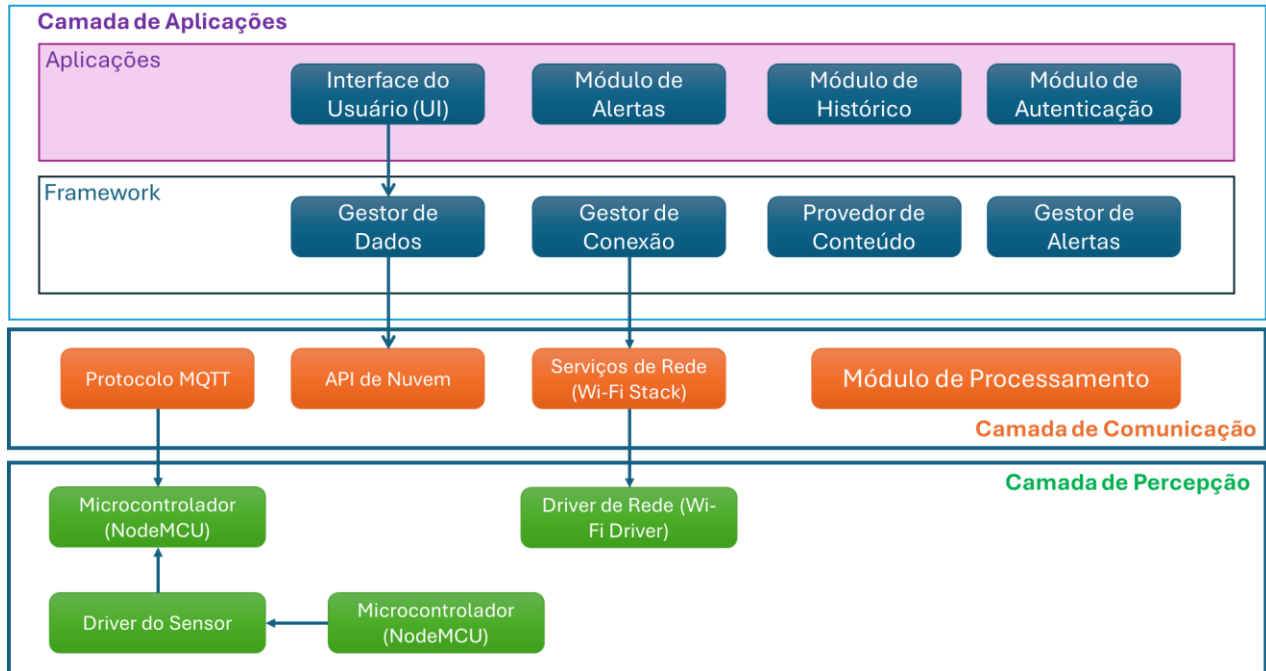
Camada de Aplicações

Aplicações

Interface do Usuário (UI)

Módulo de Alertas

Módulo de Histórico

Módulo de Autenticação

Framework

Gestor de Dados

Gestor de Conexão

Provedor de Conteúdo

Gestor de Alertas

Protocolo MQTT

API de Nuvem

Serviços de Rede (Wi-Fi Stack)

Módulo de Processamento

Camada de Comunicação

Camada de Percepção

Microcontrolador (NodeMCU)

Driver de Rede (Wi-Fi Driver)

Driver do Sensor

Microcontrolador (NodeMCU)